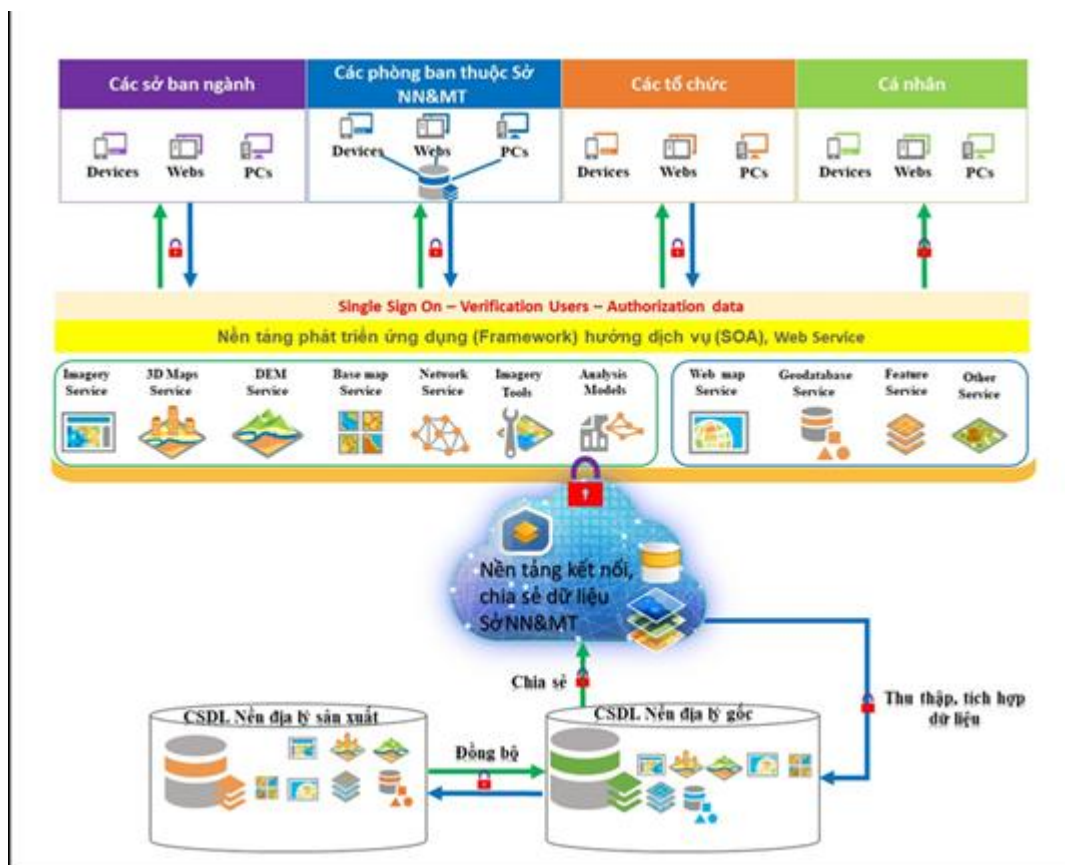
Các sở ban ngành

Devices Webs PCs

Các phòng ban thuộc Sở NN&MT

Devices Webs PCs

Các tổ chức

Devices Webs PCs

Cá nhân

Devices Webs PCs

Single Sign On – Verification Users – Authorization data

Nền tảng phát triển ứng dụng (Framework) hướng dịch vụ (SOA), Web Service

Imagery Service

3D Maps Service

DEM Service

Base map Service

Network Service

Imagery Tools

Analysis Models

Web map Service

Geodatabase Service

Feature Service

Other Service

Nền tảng kết nối, chia sẻ dữ liệu Sở NN&MT

Chia sẻ

Thu thập, tích hợp dữ liệu

CSDL Nền địa lý sản xuất

Đồng bộ

CSDL Nền địa lý gốc